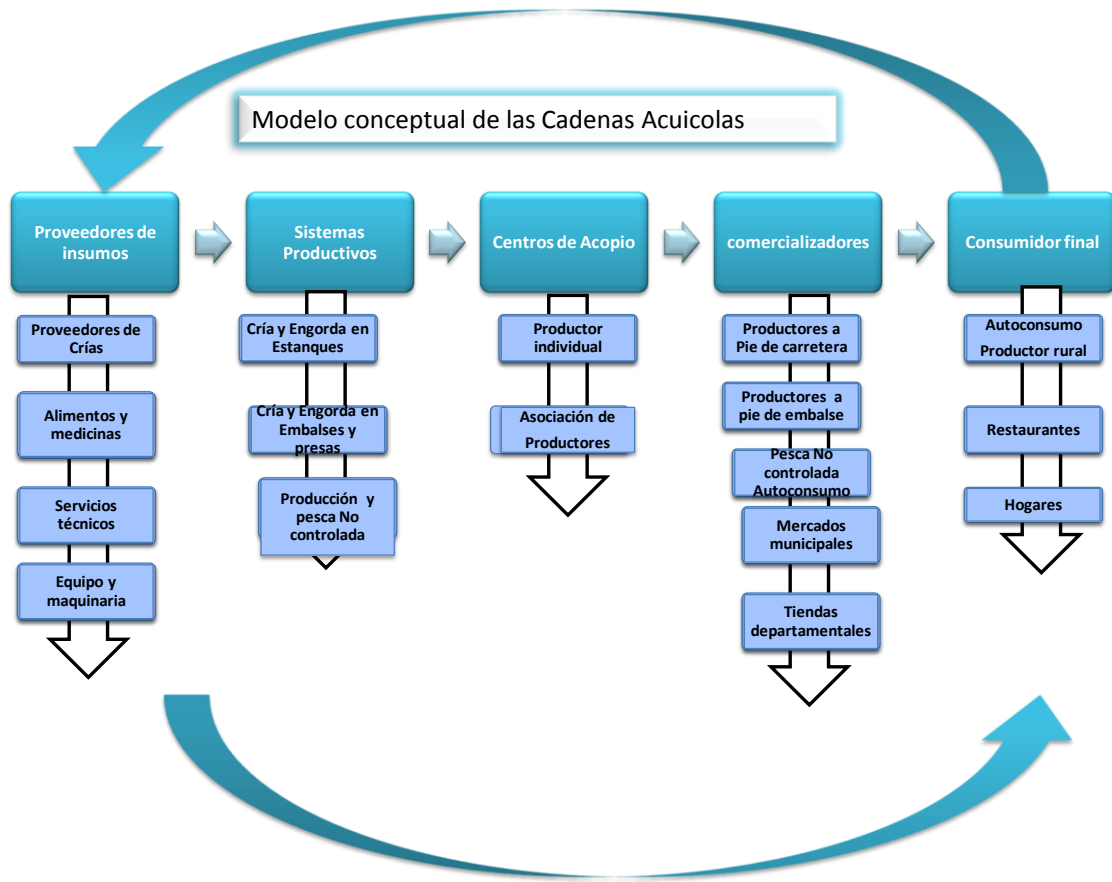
Modelo conceptual de las Cadenas Acuicolas

Proveedores de insumos

Proveedores de Crías

Alimentos y medicinas

Servicios técnicos

Equipo y maquinaria

Sistemas Productivos

Cría y Engorda en Estanques

Cría y Engorda en Embalses y presas

Producción y pesca No controlada

Centros de Acopio

Productor individual

Asociación de Productores

comercializadores

Productores a Pie de carretera

Productores a pie de embalse

Pesca No controlada Autoconsumo

Mercados municipales

Tiendas departamentales

Consumidor final

Autoconsumo Productor rural

Restaurantes

Hogares